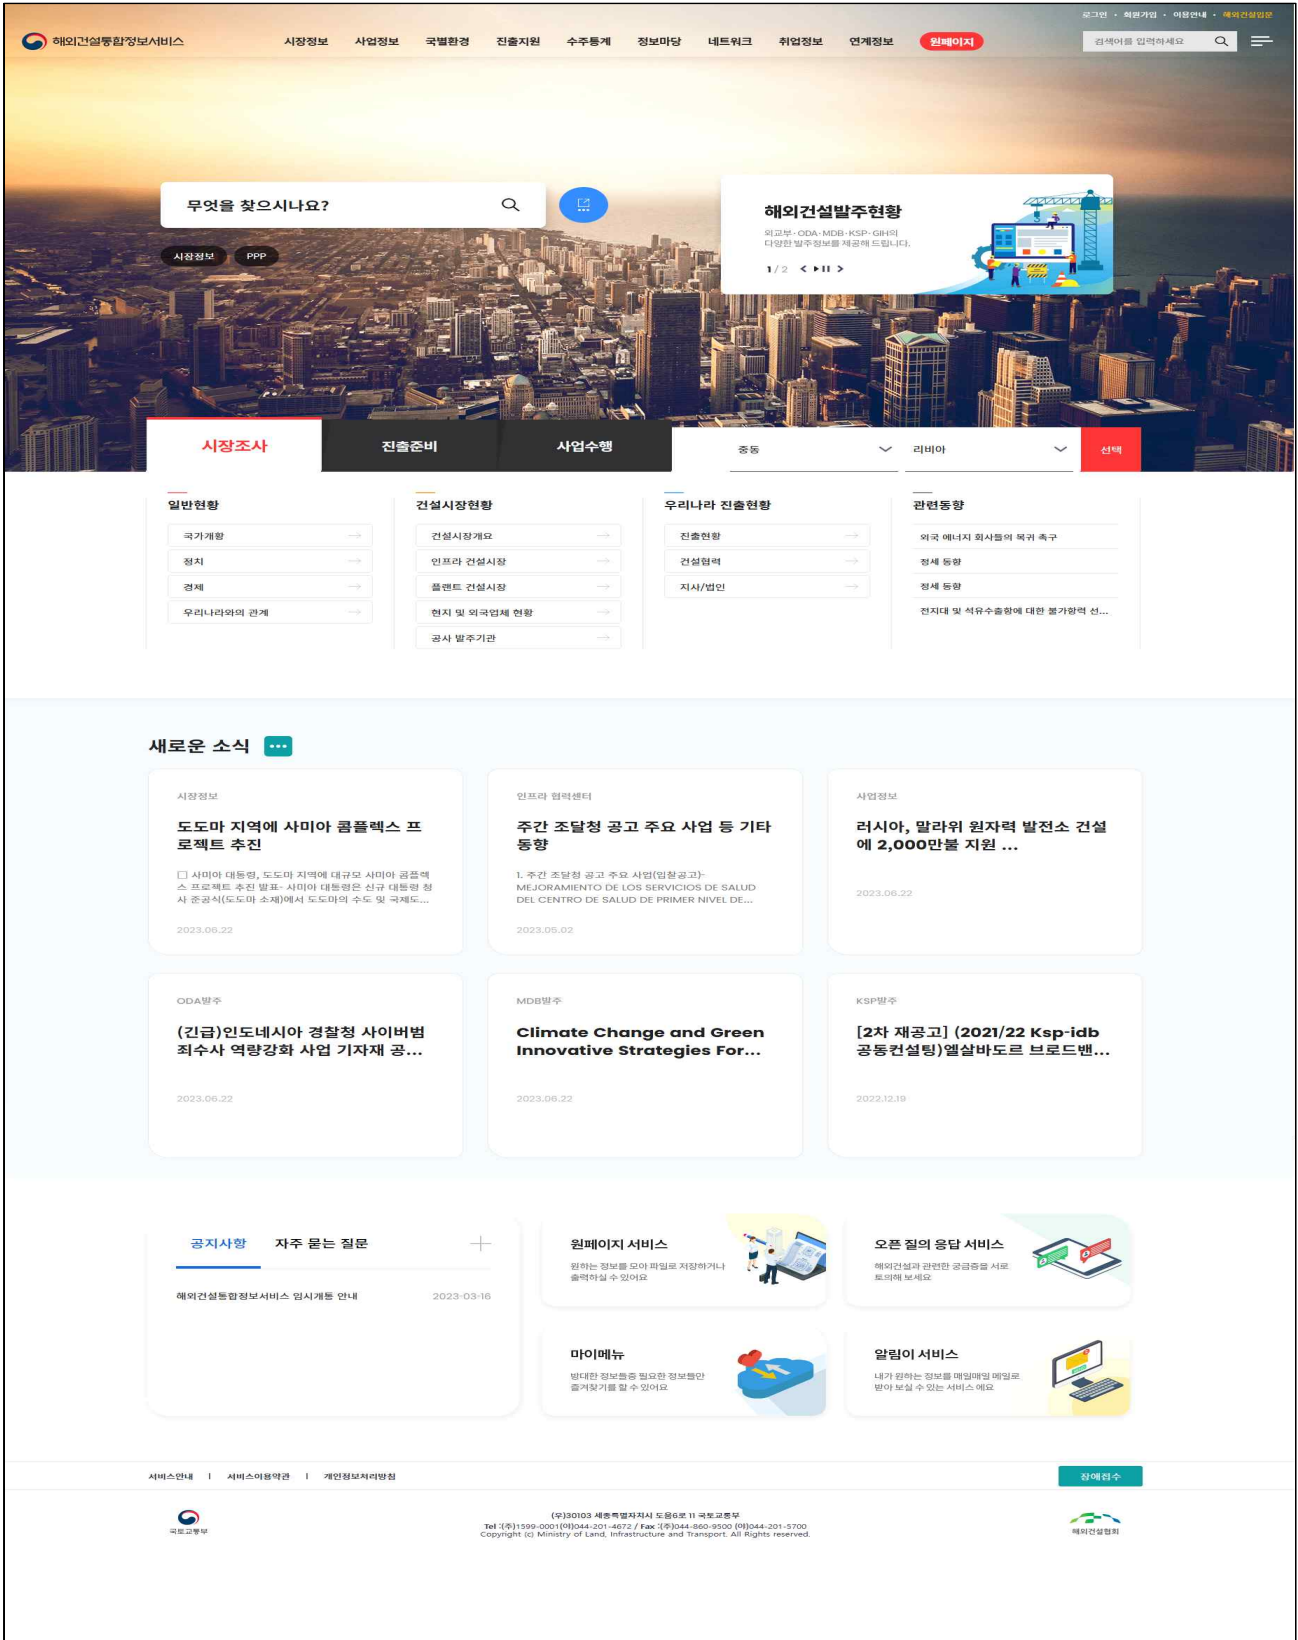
로그인 · 회원가입 · 이용안내 · 해외건설협회

해외건설통합정보서비스

시장정보 사업정보 국별환경 진출지원 수주통계 정보마당 네트워크 취업정보 연계정보 원페이지

검색어를 입력하세요

무엇을 찾으시나요?

시장정보 PPP

해외건설발주현황

외교부·ODA·MDB·KSP·GIH의 다양한 발주정보를 제공해 드립니다.

1 / 2

시장조사 진출준비 사업수행

중동 리비아 선택

일반현황
국가개황
정치
경제
우리나라와의 관계

건설시장현황
건설시장개요
인프라 건설시장
플랜트 건설시장
현지 및 외국업체 현황
공사 발주기관

우리나라 진출현황
진출현황
건설협력
지사/법인

관련동향
외국 에너지 회사들의 복귀 촉구
정세 동향
정세 동향
전지대 및 석유수출항에 대한 불가항력 선...

새로운 소식

시장정보
도도마 지역에 사미아 콤플렉스 프로젝트 추진
□ 사미아 대통령, 도도마 지역에 대규모 사미아 콤플렉스 프로젝트 추진 발표- 사미아 대통령은 신규 대통령 청사 준공식(도도마 소재)에서 도도마의 수도 및 국제도...
2023.06.22

인프라 협력센터
주간 조달청 공고 주요 사업 등 기타 동향
1. 주간 조달청 공고 주요 사업(입찰공고)- MEJORAMIENTO DE LOS SERVICIOS DE SALUD DEL CENTRO DE SALUD DE PRIMER NIVEL DE...
2023.05.02

사업정보
러시아, 말라위 원자력 발전소 건설에 2,000만불 지원 ...
2023.06.22

ODA발주
(긴급)인도네시아 경찰청 사이버범죄수사 역량강화 사업 기자재 공...
2023.06.22

MDB발주
Climate Change and Green Innovative Strategies For...
2023.06.22

KSP발주
[2차 재공고] (2021/22 Ksp-idb 공동컨설팅)엘살바도르 브로드밴...
2022.12.19

공지사항 자주 묻는 질문
해외건설통합정보서비스 임시개통 안내 2023-03-16

원페이지 서비스
원하는 정보를 모아 파일로 저장하거나 출력하실 수 있어요

오픈 질의 응답 서비스
해외건설과 관련한 궁금증을 서로 토의해 보세요

마이메뉴
방대한 정보들중 필요한 정보들만 즐겨찾기를 할 수 있어요

알림이 서비스
내가 원하는 정보를 매일매일 메일로 받아 보실 수 있는 서비스 예요

서비스안내 | 서비스이용약관 | 개인정보처리방침

장애접수

국토교통부

(우)30103 세종특별자치시 도움6로 11 국토교통부
Tel :(주)1599-0001(야)044-201-4672 / Fax :(주)044-860-9500 (야)044-201-5700
Copyright (c) Ministry of Land, Infrastructure and Transport. All Rights reserved.

해외건설협회